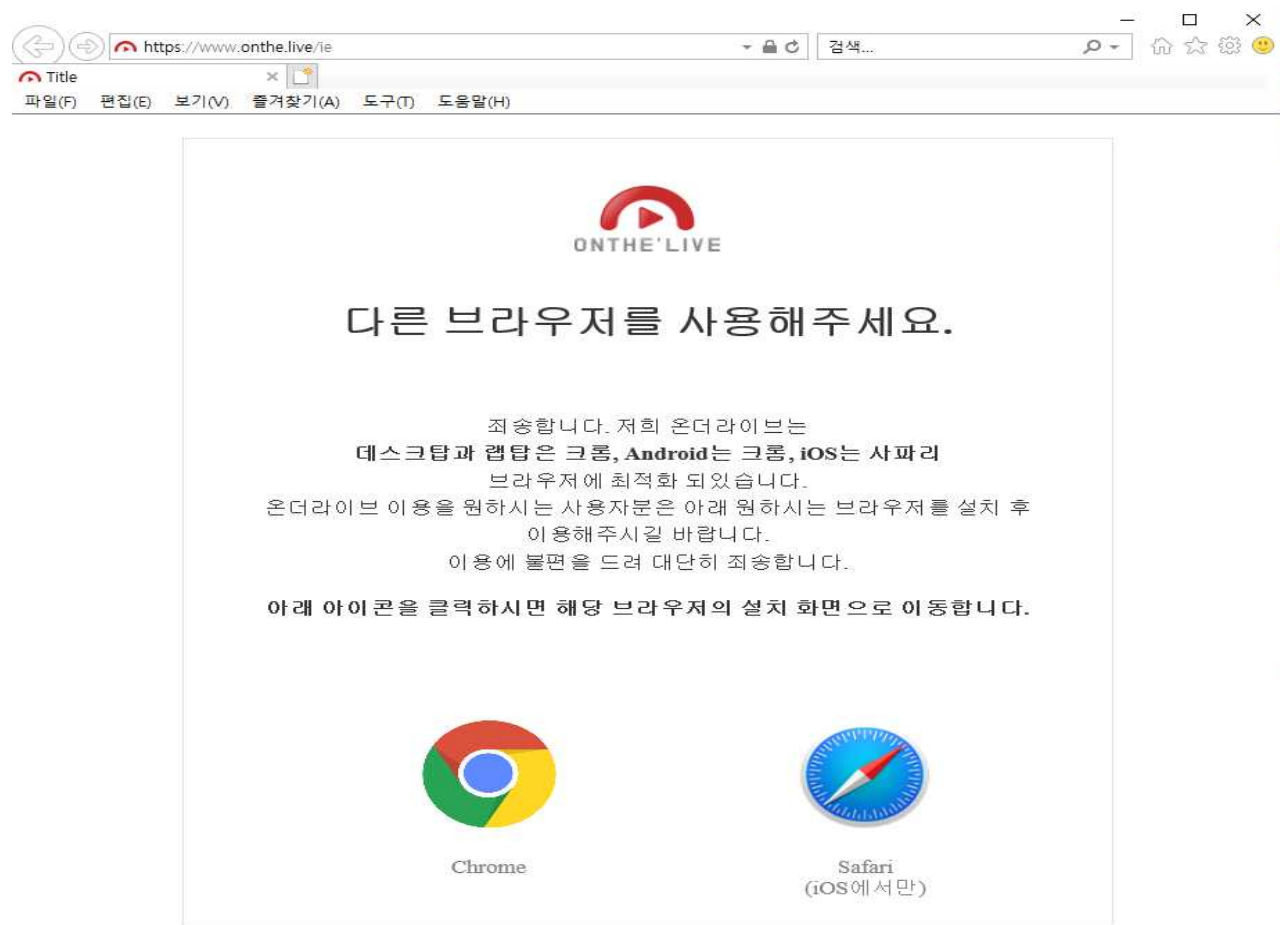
https://www.onthe.live/ie

검색...

Title

파일(F) 편집(E) 보기(V) 즐겨찾기(A) 도구(T) 도움말(H)

ONTHE'LIVE

다른 브라우저를 사용해주세요.

죄송합니다. 저희 온더라이브는
**데스크탑과 랩탑은 크롬, Android는 크롬, iOS는 사파리**
브라우저에 최적화 되있습니다.
온더라이브 이용을 원하시는 사용자분은 아래 원하시는 브라우저를 설치 후 이용해주시길 바랍니다.
이용에 불편을 드려 대단히 죄송합니다.

**아래 아이콘을 클릭하시면 해당 브라우저의 설치 화면으로 이동합니다.**

Chrome

Safari
(iOS에서만)